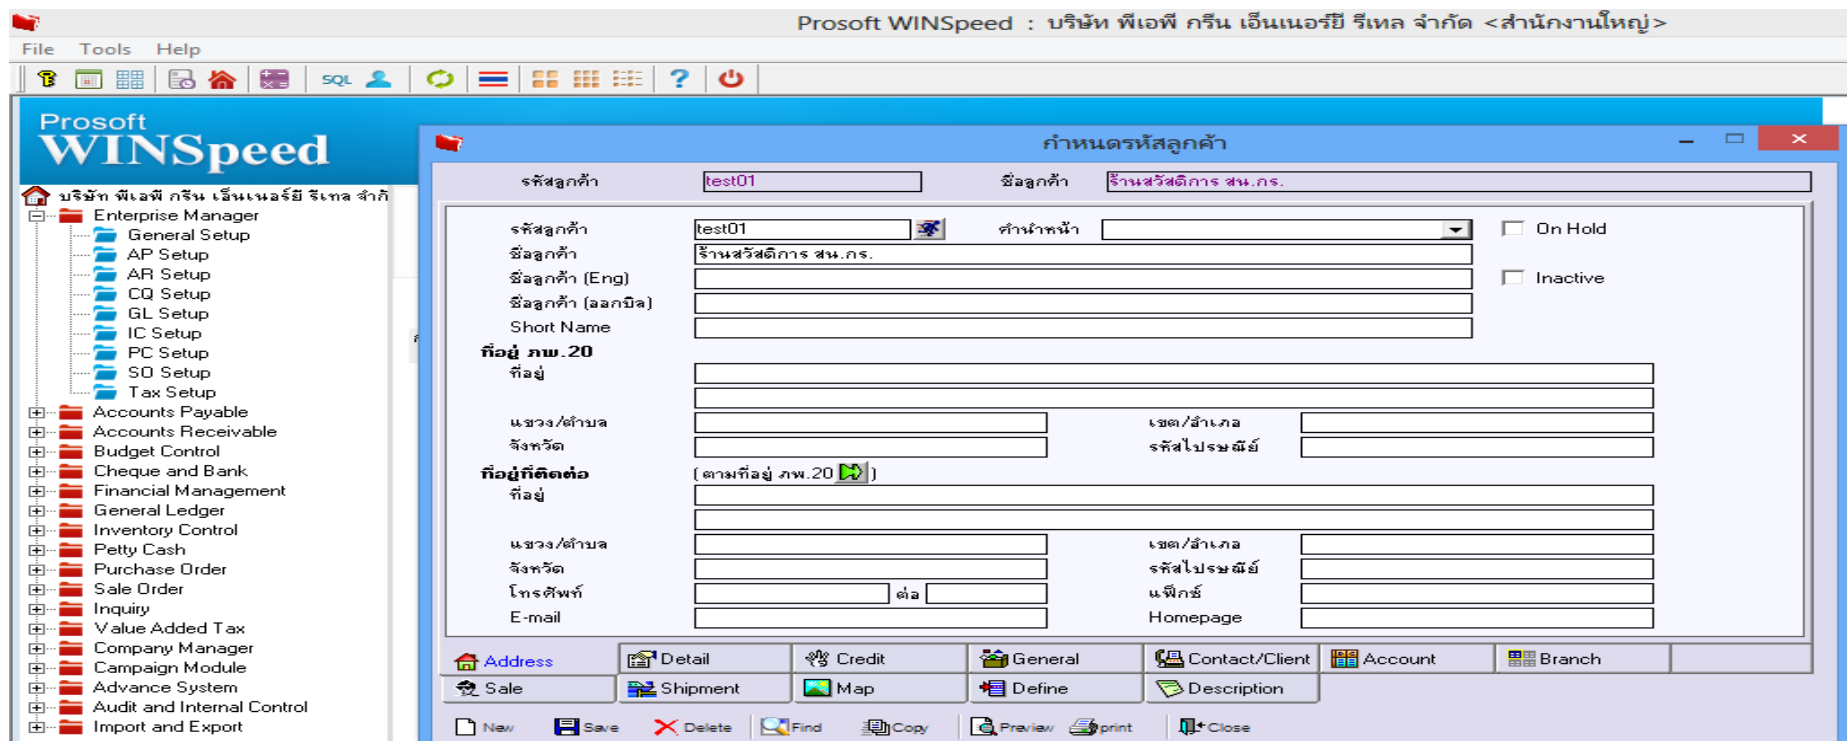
Prosoft WINSpeed : บริษัท พีเอพี กรีน เอ็นเนอร์ยี รีเทล จำกัด <สำนักงานใหญ่>

File Tools Help

SQL

Prosoft WINSpeed

บริษัท พีเอพี กรีน เอ็นเนอร์ยี รีเทล จำกั
Enterprise Manager
General Setup
AP Setup
AR Setup
CQ Setup
GL Setup
IC Setup
PC Setup
SO Setup
Tax Setup
Accounts Payable
Accounts Receivable
Budget Control
Cheque and Bank
Financial Management
General Ledger
Inventory Control
Petty Cash
Purchase Order
Sale Order
Inquiry
Value Added Tax
Company Manager
Campaign Module
Advance System
Audit and Internal Control
Import and Export

กำหนดรหัสลูกค้า

รหัสลูกค้า test01 ชื่อลูกค้า ร้านสวัสดิการ สน.กร.

รหัสลูกค้า test01
คำนำหน้า
On Hold
ชื่อลูกค้า ร้านสวัสดิการ สน.กร.
ชื่อลูกค้า (Eng)
Inactive
ชื่อลูกค้า (ออกบิล)
Short Name
ที่อยู่ ภพ.20
ที่อยู่
แขวง/ตำบล
เขต/อำเภอ
จังหวัด
รหัสไปรษณีย์
ที่อยู่ที่ติดต่อ
(ตามที่อยู่ ภพ.20 )
ที่อยู่
แขวง/ตำบล
เขต/อำเภอ
จังหวัด
รหัสไปรษณีย์
โทรศัพท์
ต่อ
แฟ็กซ์
E-mail
Homepage

Address Detail Credit General Contact/Client Account Branch
Sale Shipment Map Define Description

New Save Delete Find Copy Preview print Close